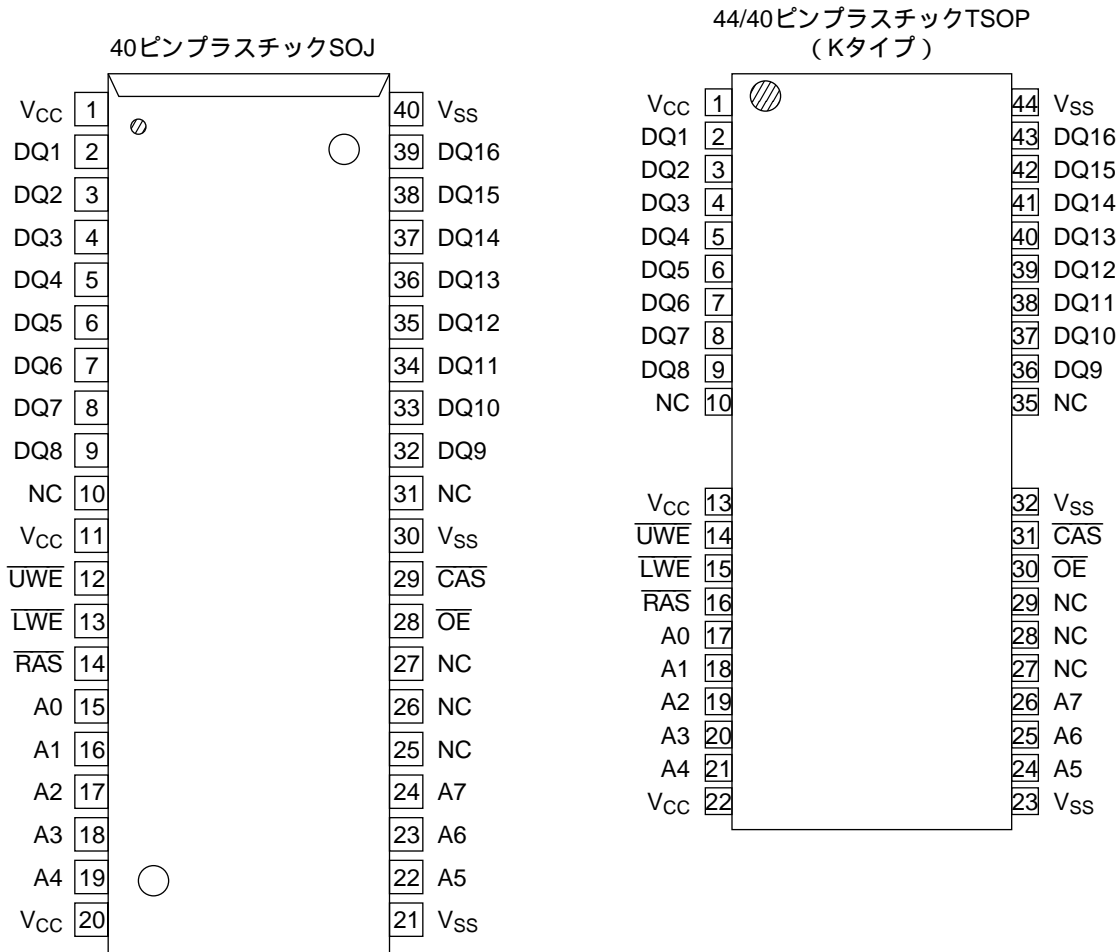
40ピンプラスチックSOJ

| | | | |
|---|---|---|---|
| $V_{CC}$ | 1 | 40 | $V_{SS}$ |
| DQ1 | 2 | 39 | DQ16 |
| DQ2 | 3 | 38 | DQ15 |
| DQ3 | 4 | 37 | DQ14 |
| DQ4 | 5 | 36 | DQ13 |
| DQ5 | 6 | 35 | DQ12 |
| DQ6 | 7 | 34 | DQ11 |
| DQ7 | 8 | 33 | DQ10 |
| DQ8 | 9 | 32 | DQ9 |
| NC | 10 | 31 | NC |
| $V_{CC}$ | 11 | 30 | $V_{SS}$ |
| $\overline{UWE}$ | 12 | 29 | $\overline{CAS}$ |
| $\overline{LWE}$ | 13 | 28 | $\overline{OE}$ |
| $\overline{RAS}$ | 14 | 27 | NC |
| A0 | 15 | 26 | NC |
| A1 | 16 | 25 | NC |
| A2 | 17 | 24 | A7 |
| A3 | 18 | 23 | A6 |
| A4 | 19 | 22 | A5 |
| $V_{CC}$ | 20 | 21 | $V_{SS}$ |

44/40ピンプラスチックTSOP
（Kタイプ）

| | | | |
|---|---|---|---|
| $V_{CC}$ | 1 | 44 | $V_{SS}$ |
| DQ1 | 2 | 43 | DQ16 |
| DQ2 | 3 | 42 | DQ15 |
| DQ3 | 4 | 41 | DQ14 |
| DQ4 | 5 | 40 | DQ13 |
| DQ5 | 6 | 39 | DQ12 |
| DQ6 | 7 | 38 | DQ11 |
| DQ7 | 8 | 37 | DQ10 |
| DQ8 | 9 | 36 | DQ9 |
| NC | 10 | 35 | NC |
| $V_{CC}$ | 13 | 32 | $V_{SS}$ |
| $\overline{UWE}$ | 14 | 31 | $\overline{CAS}$ |
| $\overline{LWE}$ | 15 | 30 | $\overline{OE}$ |
| $\overline{RAS}$ | 16 | 29 | NC |
| A0 | 17 | 28 | NC |
| A1 | 18 | 27 | NC |
| A2 | 19 | 26 | A7 |
| A3 | 20 | 25 | A6 |
| A4 | 21 | 24 | A5 |
| $V_{CC}$ | 22 | 23 | $V_{SS}$ |